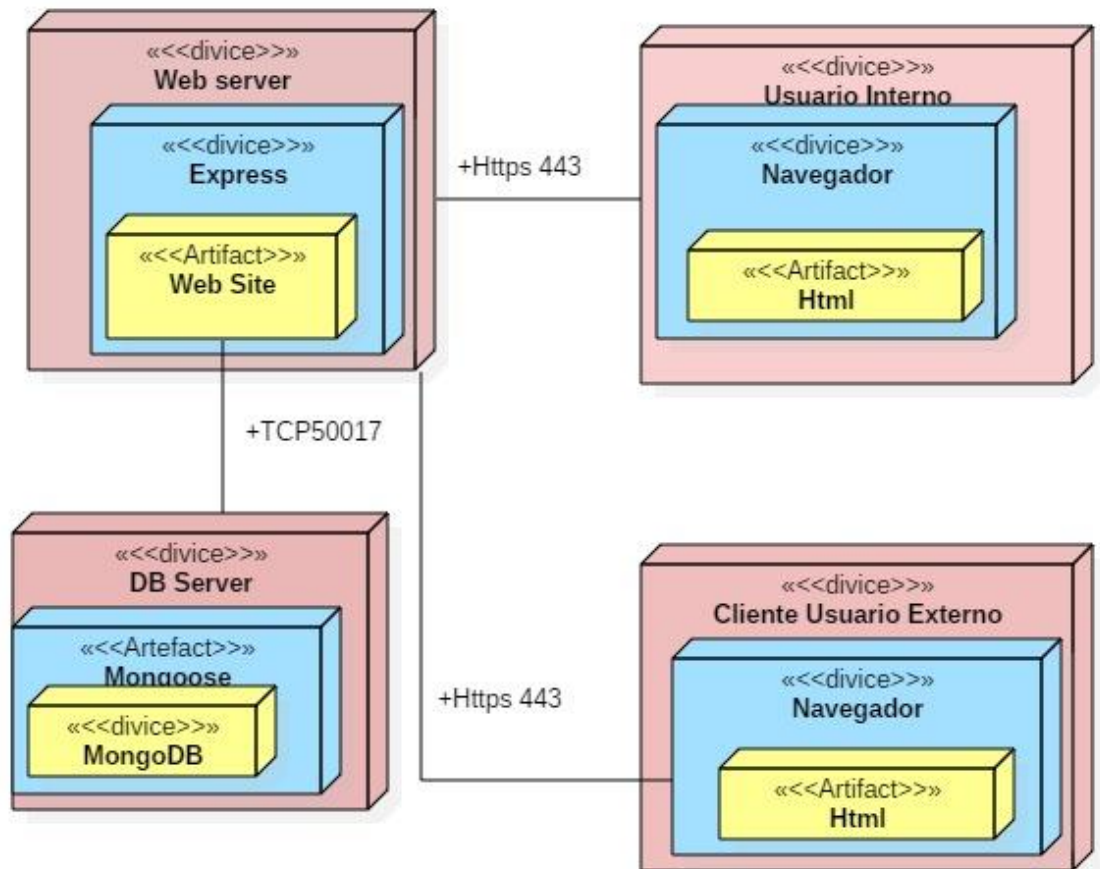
«<<divice>>»
Web server

«<<divice>>»
Express

«<<Artifact>>»
Web Site

+Https 443

«<<divice>>»
Usuario Interno

«<<divice>>»
Navegador

«<<Artifact>>»
Html

+TCP50017

«<<divice>>»
DB Server

«<<Artefact>>»
Mongoose

«<<divice>>»
MongoDB

+Https 443

«<<divice>>»
Cliente Usuario Externo

«<<divice>>»
Navegador

«<<Artifact>>»
Html